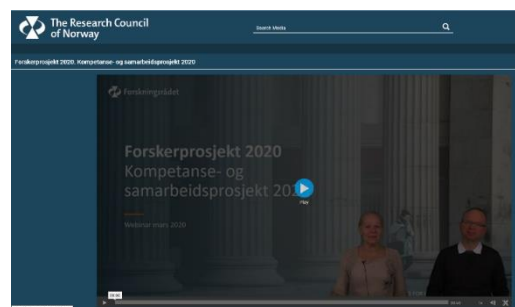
The Research Council of Norway

Search Media

Forskerprosjekt 2020. Kompetanse- og samarbeidsprosjekt 2020

Forskningsrådet

Forskerprosjekt 2020
Kompetanse- og samarbeidsprosjekt 2020

Play

Webinar mars 2020